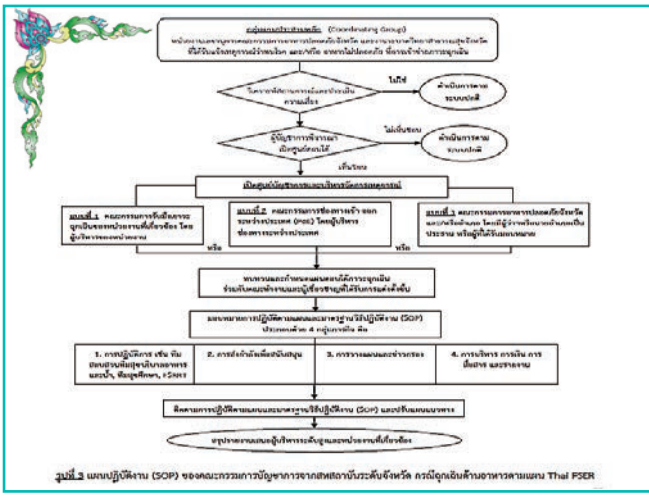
กลุ่มผู้ประสานหลัก (Coordinating Group)

หน่วยงานตามบูรณาการคณะกรรมการอาหารปลอดภัยระดับจังหวัด และงานระบาดวิทยาสำนักงานสาธารณสุขจังหวัด ที่ได้รับแจ้งเหตุการณ์ร้ายหรือ และ/หรือ อาหารไม่ปลอดภัย ที่อาจนำเข้าสู่การฉุกเฉิน

ไม่ใช่

ดำเนินการตามระบบปกติ

ในสถานการณ์ภาวะฉุกเฉินและประเมินความเสี่ยง

ผู้บัญชาการพิจารณาเปิดศูนย์ฯหรือไม่

ไม่เห็นชอบ

ดำเนินการตามระบบปกติ

เห็นชอบ

เปิดศูนย์บัญชาการและบริหารจัดการเหตุการณ์

แบบที่ 1 คณะกรรมการรับมือภาวะฉุกเฉินของหน่วยงานที่เกี่ยวข้อง โดยผู้บริหารของหน่วยงาน

หรือ

แบบที่ 2 คณะกรรมการช่องทางเข้า-ออกระหว่างประเทศ (PoE) โดยผู้บริหารช่องทางระหว่างประเทศ

หรือ

แบบที่ 3 คณะกรรมการอาหารปลอดภัยจังหวัด และ/หรือร่วมกับ โดยมีผู้ว่าราชการจังหวัดเป็นประธาน หรือผู้ที่ได้รับมอบหมาย

ทบทวนและกำหนดแผนตอบโต้ภาวะฉุกเฉิน ร่วมกับหน่วยงานและผู้เชี่ยวชาญที่ได้รับการแต่งตั้ง

มอบหมายการปฏิบัติตามแผนและมาตรฐานวิธีปฏิบัติงาน (SOP) ประกอบด้วย 4 กลุ่มภารกิจ คือ

1. การปฏิบัติการ เช่น ทีมสอบสวนโรค/ทีมปฏิบัติงานด้านอาหารและน้ำ, ห้องปฏิบัติการ, FSRRT

2. การจำกัดพื้นที่สนับสนุน

3. การวางแผนและข่าวกรอง

4. การบริหาร การเงิน การสื่อสาร และรายงาน

ติดตามการปฏิบัติตามแผนและมาตรฐานวิธีปฏิบัติงาน (SOP) และปรับแผนบทบาท

สรุปรายงานเสนอผู้บริหารระดับสูงและหน่วยงานที่เกี่ยวข้อง

รูปที่ 3 แผนปฏิบัติงาน (SOP) ของคณะกรรมการบัญชาการจากสถานีระดับจังหวัด กรณีฉุกเฉินด้านอาหารตามแผน Thai FSER